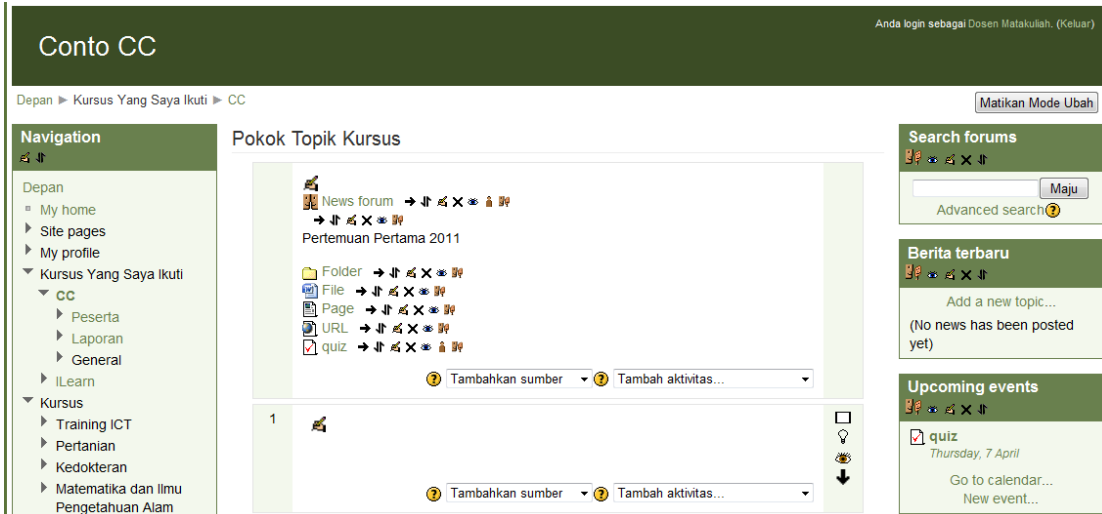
Conto CC

Anda login sebagai Dosen Matakuliah. (Keluar)

Depan ► Kursus Yang Saya Ikuti ► CC

Matikan Mode Ubah

Navigation

Depan
My home
Site pages
My profile
Kursus Yang Saya Ikuti
CC
Peserta
Laporan
General
ILearn
Kursus
Training ICT
Pertanian
Kedokteran
Matematika dan Ilmu Pengetahuan Alam

Pokok Topik Kursus

News forum

Pertemuan Pertama 2011

Folder
File
Page
URL
quiz

Tambahkan sumber
Tambah aktivitas...

1

Tambahkan sumber
Tambah aktivitas...

Search forums

Maju
Advanced search

Berita terbaru

Add a new topic...
(No news has been posted yet)

Upcoming events

quiz
Thursday, 7 April

Go to calendar...
New event...